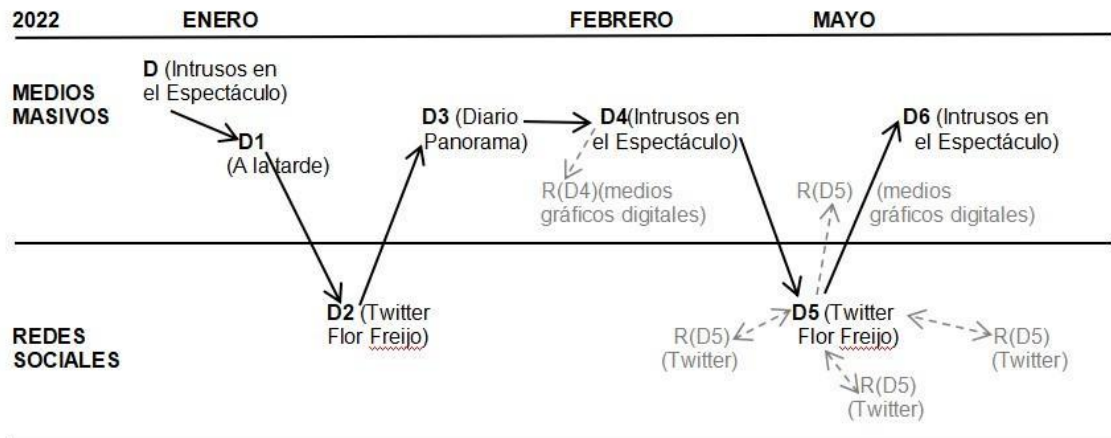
2022 ENERO FEBRERO MAYO

MEDIOS MASIVOS

D (Intrusos en el Espectáculo)

D1 (A la tarde)

D3 (Diario Panorama)

D4(Intrusos en el Espectáculo)

R(D4)(medios gráficos digitales)

R(D5) (medios gráficos digitales)

D6 (Intrusos en el Espectáculo)

REDES SOCIALES

D2 (Twitter Flor Freijo)

R(D5) (Twitter)

D5 (Twitter Flor Freijo)

R(D5) (Twitter)

R(D5) (Twitter)